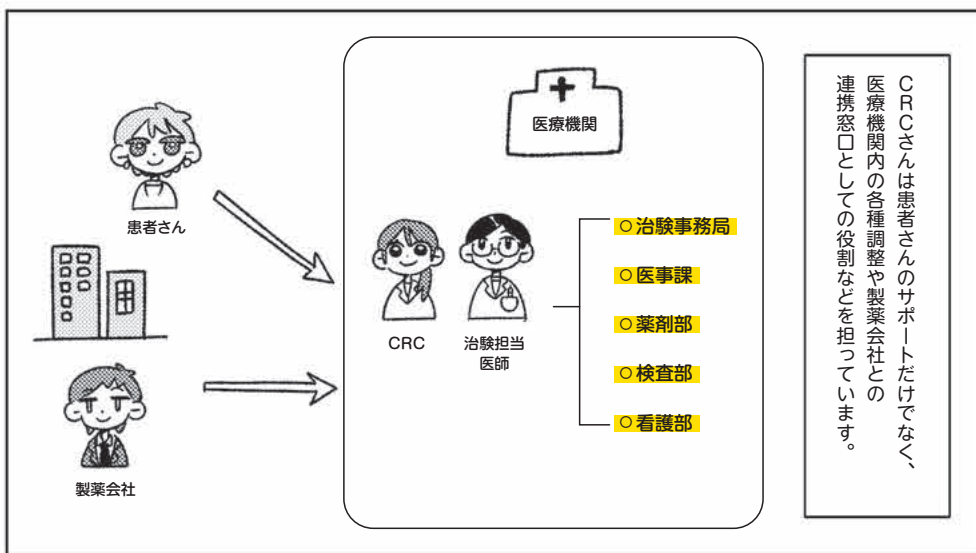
患者さん

製薬会社

医療機関

CRC

治験担当医師

○治験事務局

○医事課

○薬剤部

○検査部

○看護部

CRCさんは患者さんのサポートだけでなく、医療機関内の各種調整や製薬会社との連携窓口としての役割などを担っています。